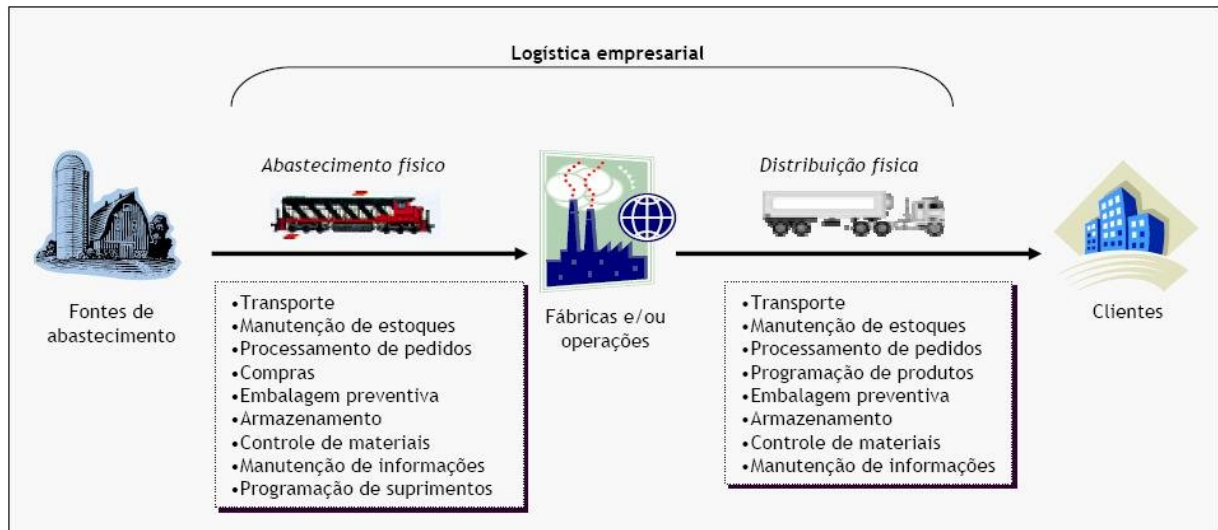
Logística empresarial

Abastecimento fisico

Distribuição fisica

Fontes de abastecimento

•Transporte
•Manutenção de estoques
•Processamento de pedidos
•Compras
•Embalagem preventiva
•Armazenamento
•Controle de materiais
•Manutenção de informações
•Programação de suprimentos

Fábricas e/ou operações

•Transporte
•Manutenção de estoques
•Processamento de pedidos
•Programação de produtos
•Embalagem preventiva
•Armazenamento
•Controle de materiais
•Manutenção de informações

Clientes